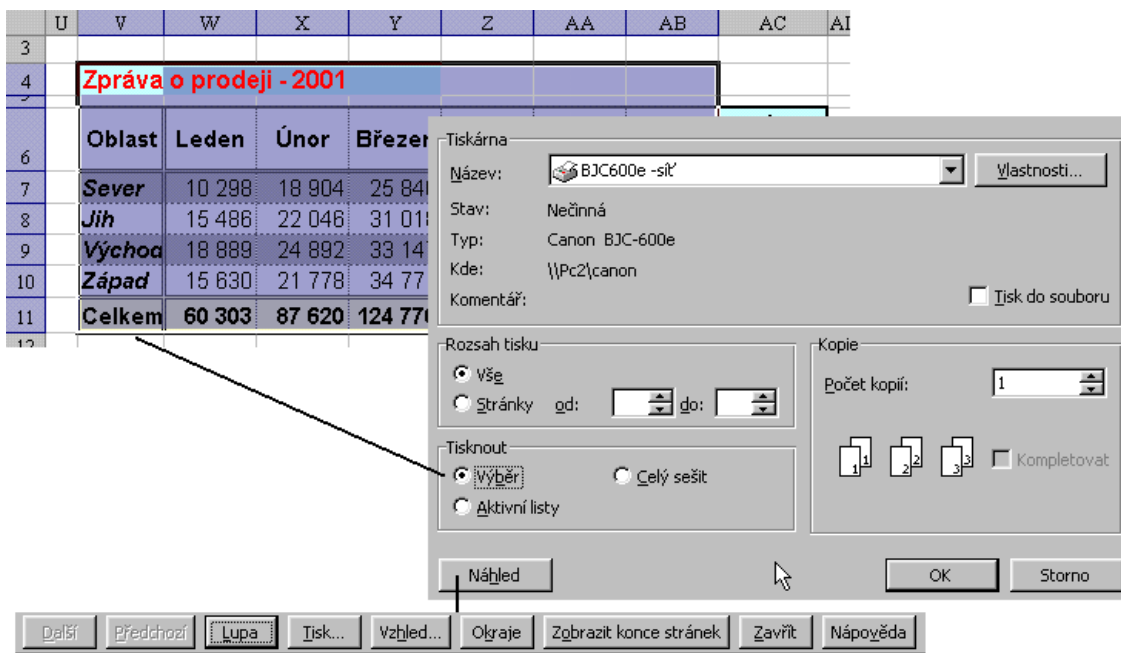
| | U | V | W | X | Y | Z | AA | AB | AC | AI |
|---|---|---|---|---|---|---|---|---|---|---|
| 3 | | | | | | | | | | |
| 4 | | Zpráva o prodeji - 2001 | | | | | | | | |
| 6 | | Oblast | Leden | Únor | Březen | | | | | |
| 7 | | Sever | 10 298 | 18 904 | 25 84 | | | | | |
| 8 | | Jih | 15 486 | 22 046 | 31 01 | | | | | |
| 9 | | Východ | 18 889 | 24 892 | 33 14 | | | | | |
| 10 | | Západ | 15 630 | 21 778 | 34 77 | | | | | |
| 11 | | Celkem | 60 303 | 87 620 | 124 77 | | | | | |

Tiskárna
Název: BJC600e -síť
Vlastnosti...
Stav: Nečinná
Typ: Canon BJC-600e
Kde: \\Pc2\canon
Komentář:
Tisk do souboru

Rozsah tisku
Vše
Stránky od: do:

Kopie
Počet kopií: 1
Kompletovat

Tisknout
Výběr
Celý sešit
Aktivní listy

Náhled
OK
Storno

Další Předchozí Lupa Tisk... Vzhled... Okraje Zobrazit konce stránek Zavřít Nápověda